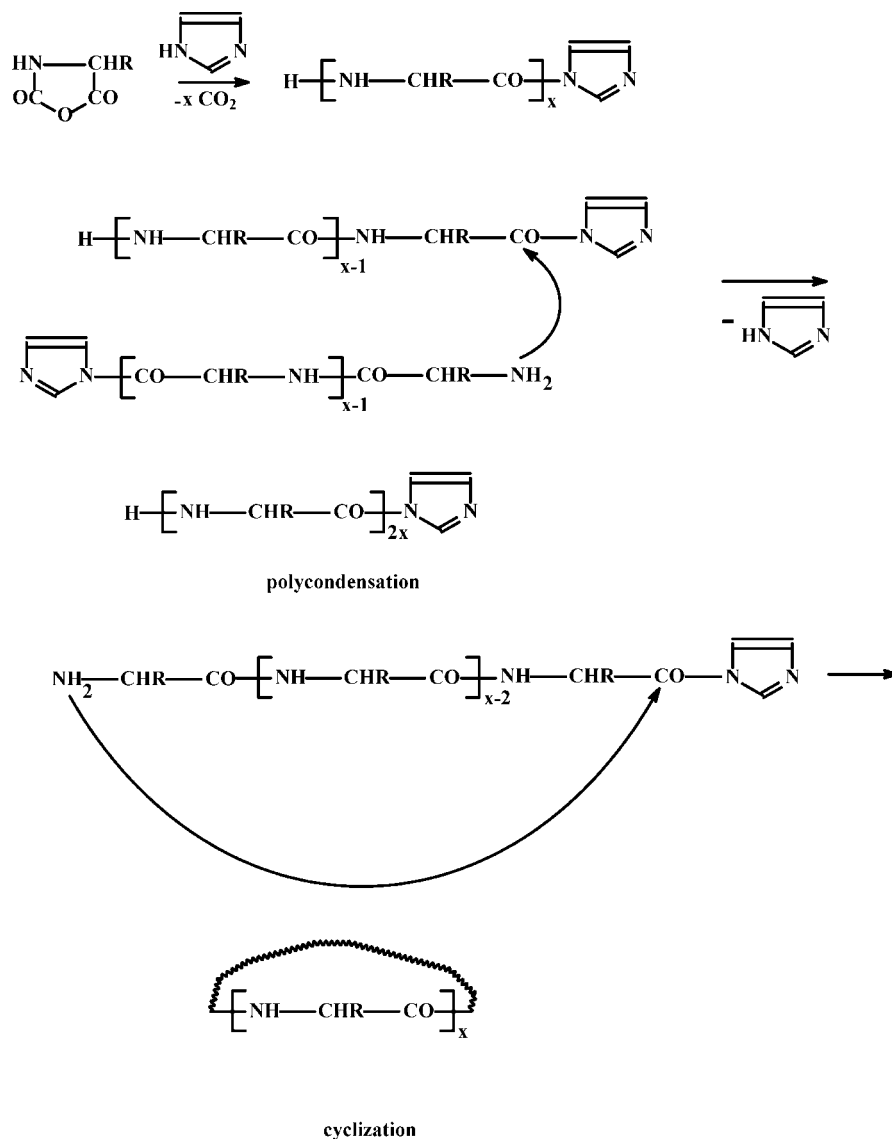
HN—CHR
OC  CO
O

HN  N

$-x\ CO_2$

H—[NH—CHR—CO]$_x$—N  N

H—[NH—CHR—CO]$_{x-1}$—NH—CHR—CO—N  N

N  N—[CO—CHR—NH]$_{x-1}$—CO—CHR—$NH_2$

- HN  N

H—[NH—CHR—CO]$_{2x}$—N  N

polycondensation

$NH_2$—CHR—CO—[NH—CHR—CO]$_{x-2}$—NH—CHR—CO—N  N

[NH—CHR—CO]$_x$

cyclization